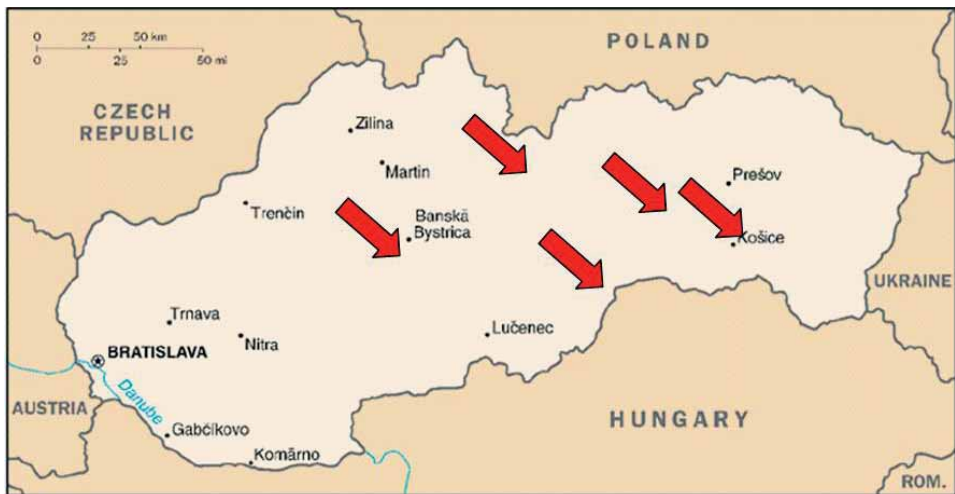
0 25 50 km
0 25 50 mi

POLAND

CZECH REPUBLIC

Žilina

Martin

Prešov

Trenčin

Banskă Bystrica

Košice

UKRAINE

Trnava

Nitra

Lučenec

BRATISLAVA

Danube

AUSTRIA

HUNGARY

Gabčíkovo

Komărno

ROM.